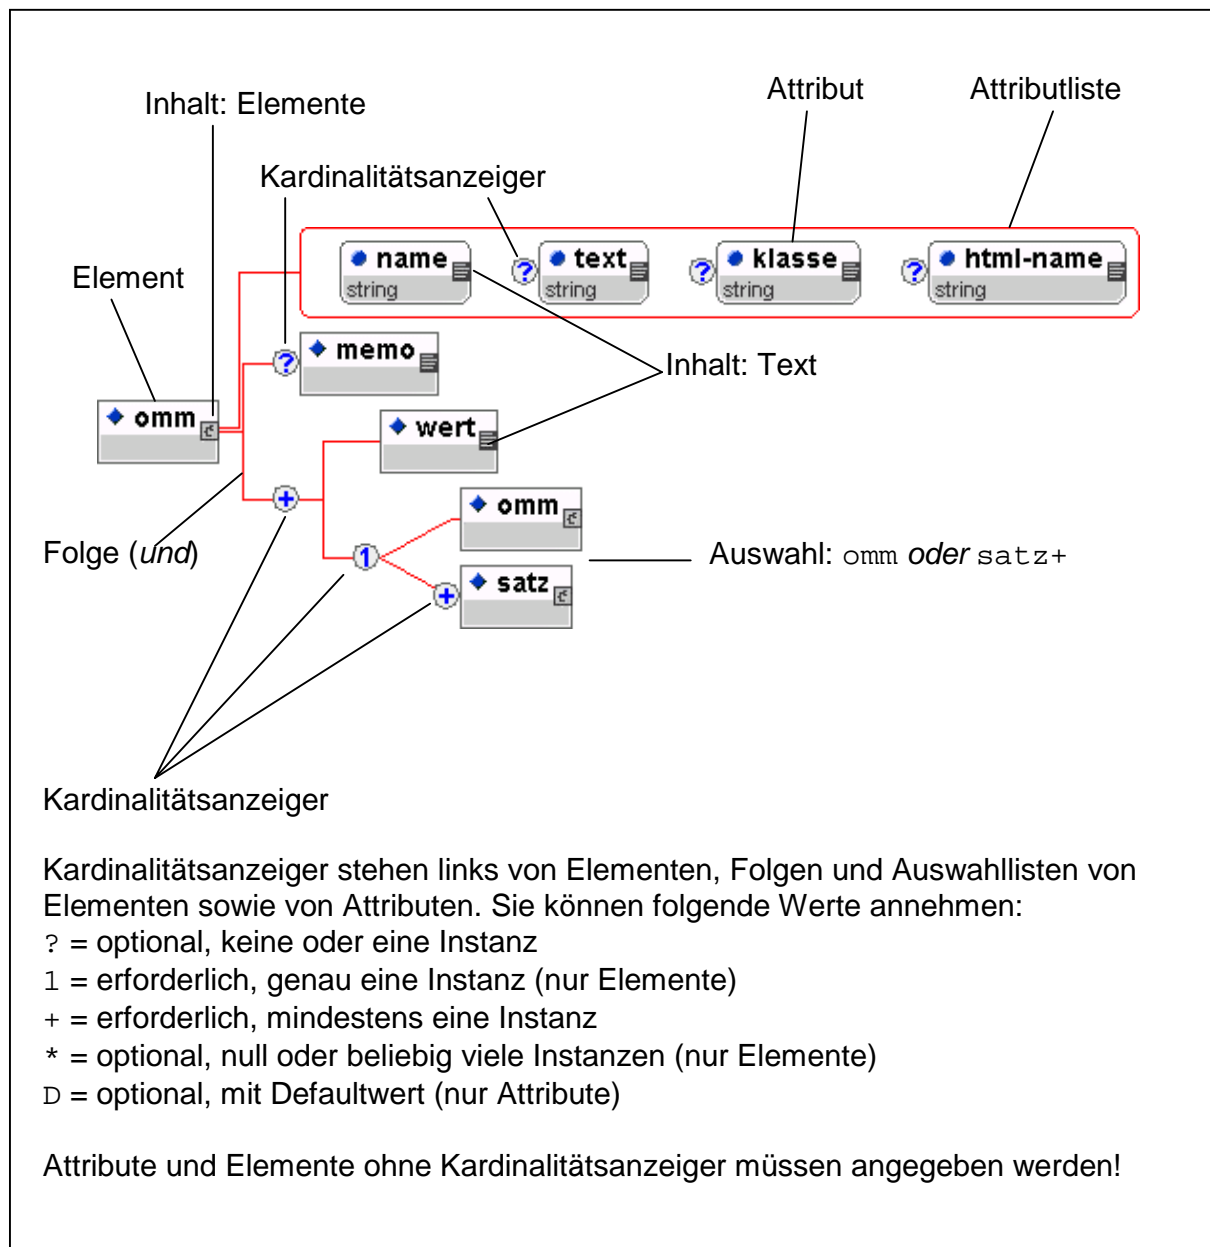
Inhalt: Elemente

Attribut

Attributliste

Kardinalitätsanzeiger

Element

name
string

?

text
string

?

klasse
string

?

html-name
string

?

memo

Inhalt: Text

omm

wert

+

omm

Folge (*und*)

1

Auswahl: omm *oder* satz+

+

satz

Kardinalitätsanzeiger

Kardinalitätsanzeiger stehen links von Elementen, Folgen und Auswahllisten von Elementen sowie von Attributen. Sie können folgende Werte annehmen:
? = optional, keine oder eine Instanz
1 = erforderlich, genau eine Instanz (nur Elemente)
+ = erforderlich, mindestens eine Instanz
* = optional, null oder beliebig viele Instanzen (nur Elemente)
D = optional, mit Defaultwert (nur Attribute)

Attribute und Elemente ohne Kardinalitätsanzeiger müssen angegeben werden!